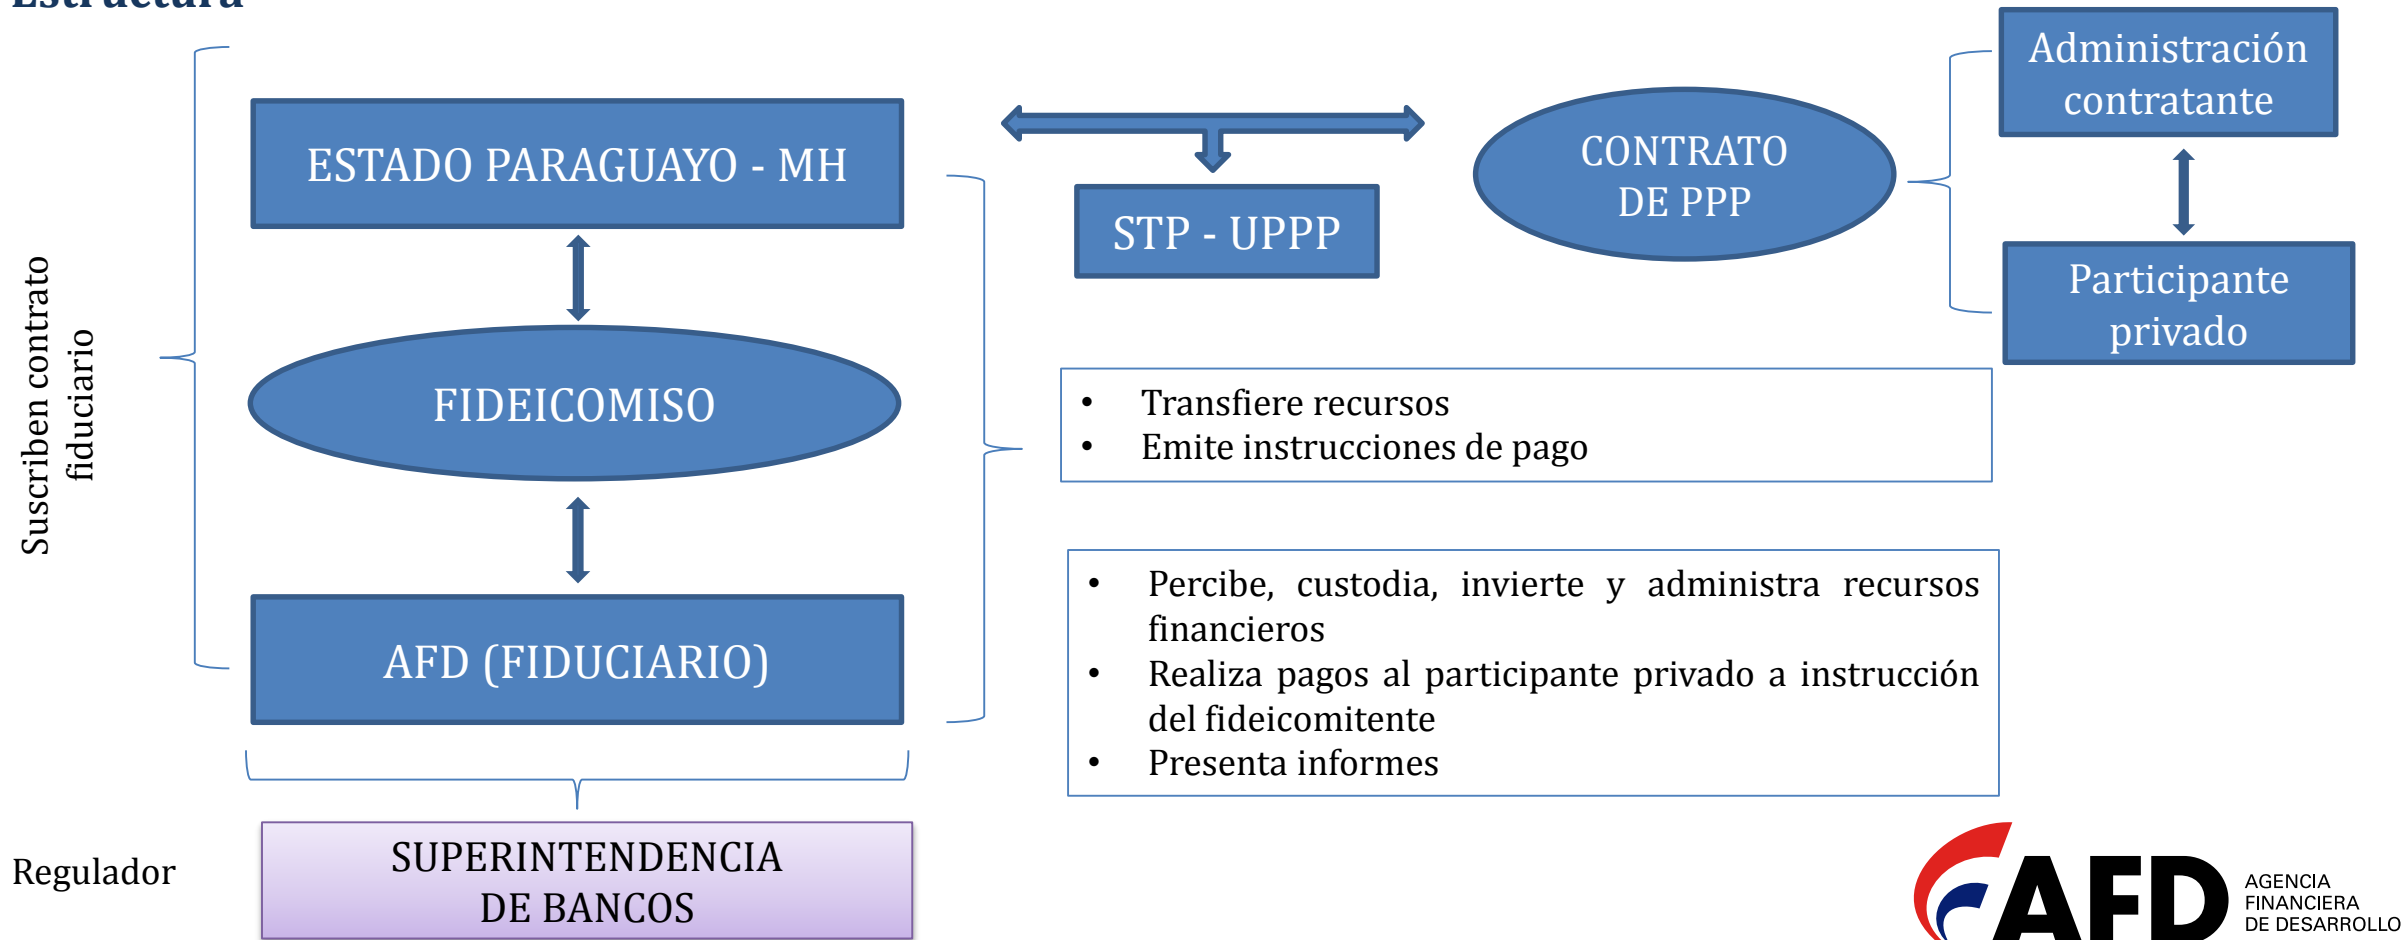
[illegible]

Suscriben contrato fiduciario

ESTADO PARAGUAYO - MH

FIDEICOMISO

AFD (FIDUCIARIO)

STP - UPPP

CONTRATO DE PPP

Administración contratante

Participante privado

• Transfiere recursos
• Emite instrucciones de pago

• Percibe, custodia, invierte y administra recursos financieros
• Realiza pagos al participante privado a instrucción del fideicomitente
• Presenta informes

Regulador

SUPERINTENDENCIA DE BANCOS

AFD AGENCIA FINANCIERA DE DESARROLLO